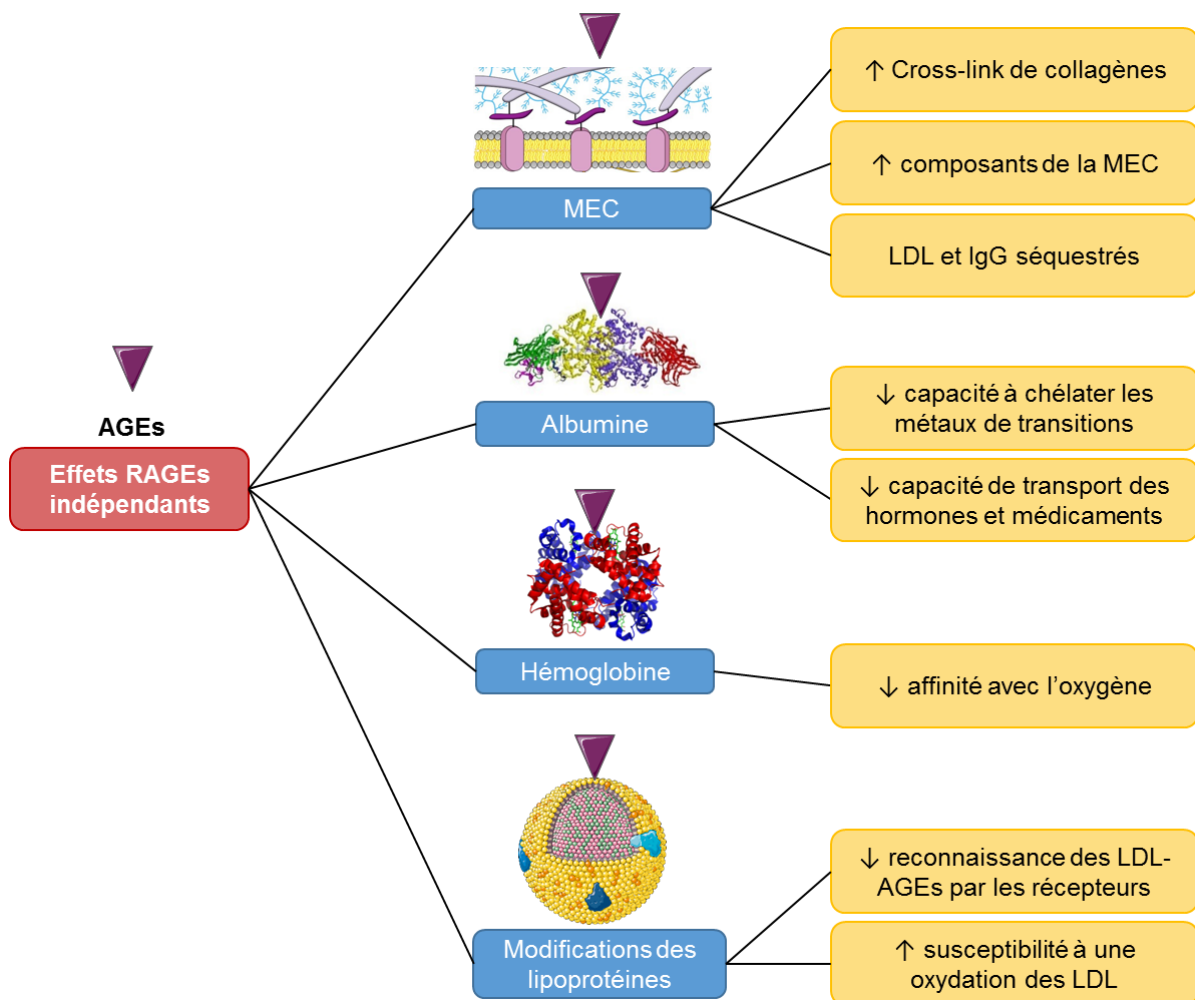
AGEs

Effets RAGEs indépendants

MEC

↑ Cross-link de collagènes

↑ composants de la MEC

LDL et IgG séquestrés

Albumine

↓ capacité à chélater les métaux de transitions

↓ capacité de transport des hormones et médicaments

Hémoglobine

↓ affinité avec l'oxygène

Modifications des lipoprotéines

↓ reconnaissance des LDL-AGEs par les récepteurs

↑ susceptibilité à une oxydation des LDL